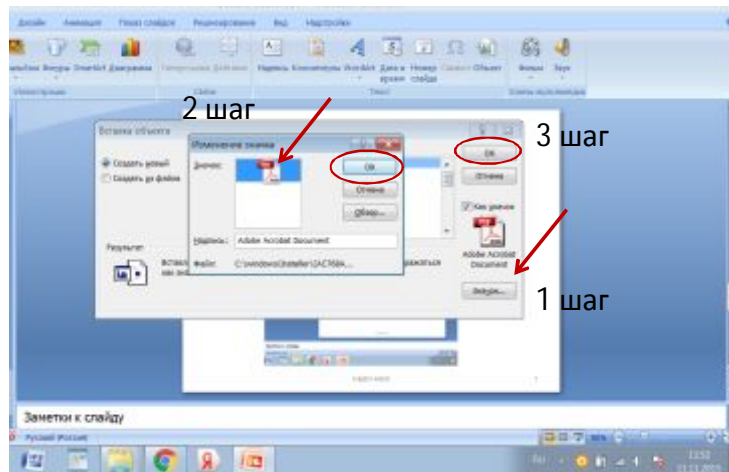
Дизайн Анимация Показ слайдов Рецензирование Вид Надстройки

Фигуры SmartArt Диаграмма Гиперссылка Действие Надпись Колонтитулы WordArt Дата и время Номер слайда Символ Объект Фильм Звук

2 шаг

3 шаг

Вставка объекта

Создать новый

Создать из файла

Изменение значка

Значок:

ОК

Отмена

Обзор...

Надпись: Adobe Acrobat Document

Файл: C:\windows\Installer\{AC7684...

ОК

Отмена

Как значок

Adobe Acrobat Document

Результат

Вставка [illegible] как зна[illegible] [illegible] отображаться

Значок...

1 шаг

Заметки к слайду

Русский (Россия)